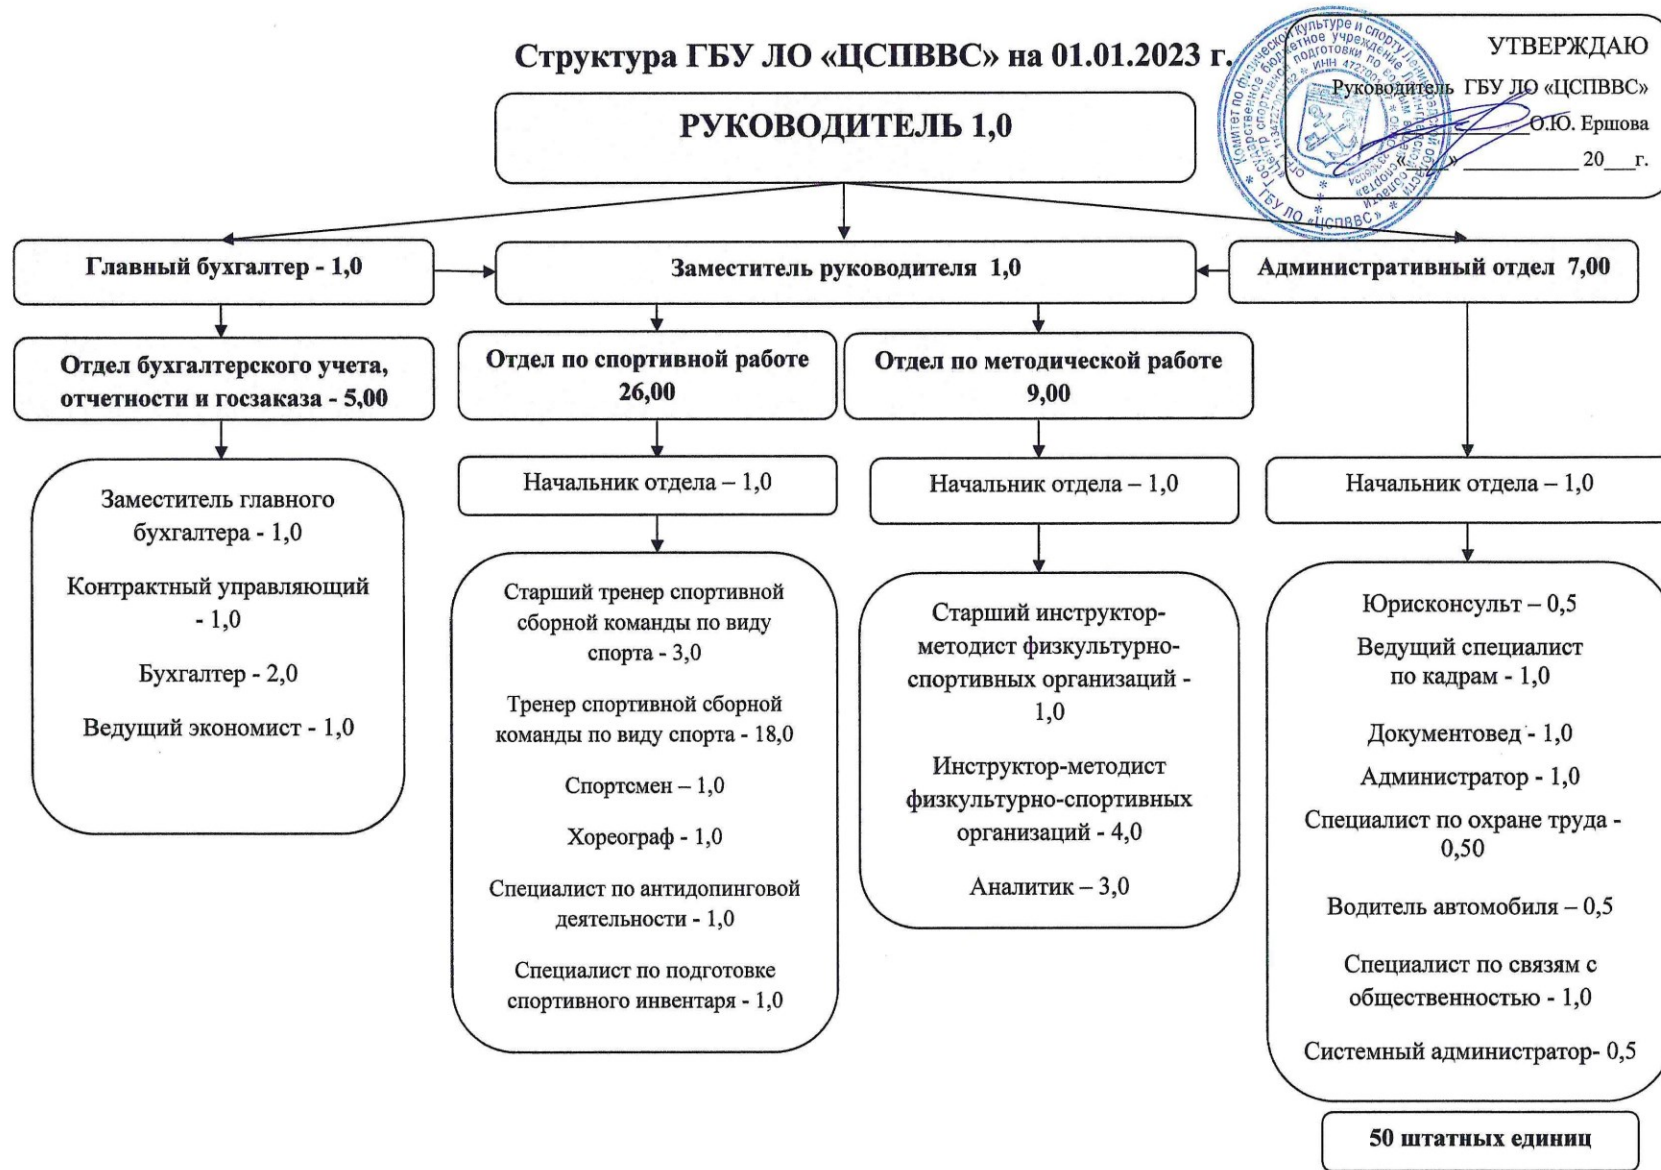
Структура ГБУ ЛО «ЦСПВВС» на 01.01.2023 г.

УТВЕРЖДАЮ
Руководитель ГБУ ЛО «ЦСПВВС»
О.Ю. Ершова
«___» ___________ 20___г.

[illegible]

РУКОВОДИТЕЛЬ 1,0

Главный бухгалтер - 1,0

Заместитель руководителя 1,0

Административный отдел 7,00

Отдел бухгалтерского учета, отчетности и госзаказа - 5,00

Отдел по спортивной работе 26,00

Отдел по методической работе 9,00

Заместитель главного бухгалтера - 1,0

Контрактный управляющий - 1,0

Бухгалтер - 2,0

Ведущий экономист - 1,0

Начальник отдела – 1,0

Старший тренер спортивной сборной команды по виду спорта - 3,0

Тренер спортивной сборной команды по виду спорта - 18,0

Спортсмен – 1,0

Хореограф - 1,0

Специалист по антидопинговой деятельности - 1,0

Специалист по подготовке спортивного инвентаря - 1,0

Начальник отдела – 1,0

Старший инструктор-методист физкультурно-спортивных организаций - 1,0

Инструктор-методист физкультурно-спортивных организаций - 4,0

Аналитик – 3,0

Начальник отдела – 1,0

Юрисконсульт – 0,5

Ведущий специалист по кадрам - 1,0

Документовед - 1,0

Администратор - 1,0

Специалист по охране труда - 0,50

Водитель автомобиля – 0,5

Специалист по связям с общественностью - 1,0

Системный администратор- 0,5

50 штатных единиц